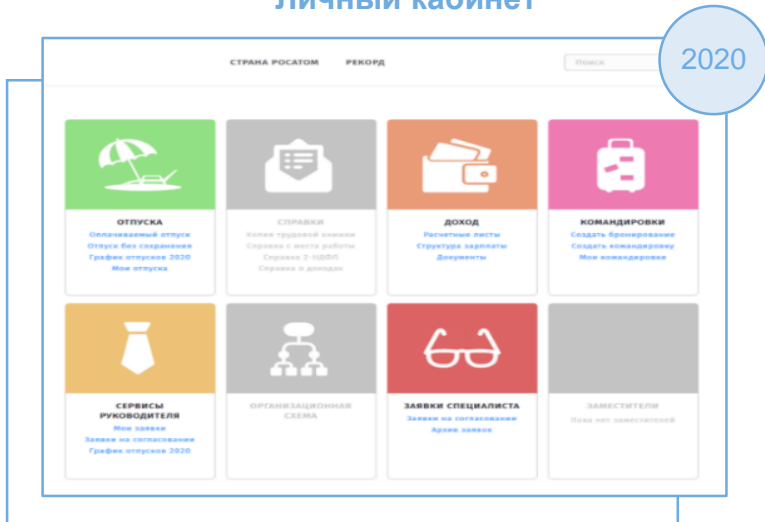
Личный кабинет

2020

СТРАНА РОСАТОМ РЕКОРД

Поиск

ОТПУСКА
Оплачиваемый отпуск
Отпуск без сохранения
График отпусков 2020
Мои отпуска

СПРАВКИ
Копия трудовой книжки
Справка с места работы
Справка 2-НДФЛ
Справка о доходах

ДОХОД
Расчетные листы
Структура зарплаты
Документы

КОМАНДИРОВКИ
Создать бронирование
Создать командировку
Мои командировки

СЕРВИСЫ РУКОВОДИТЕЛЯ
Мои заявки
Заявки на согласовании
График отпусков 2020

ОРГАНИЗАЦИОННАЯ СХЕМА

ЗАЯВКИ СПЕЦИАЛИСТА
Заявки на согласовании
Архив заявок

ЗАМЕСТИТЕЛИ
Пока нет заместителей